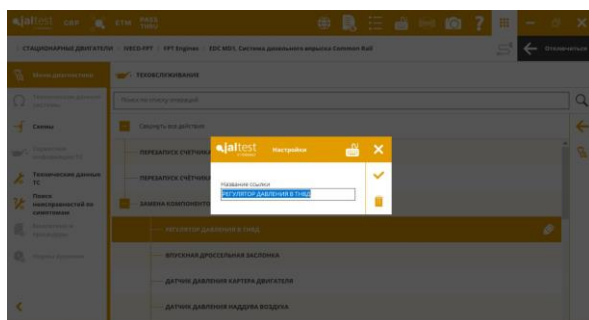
jaltest CAR ETM PASS
СТАЦИОНАРНЫЕ ДВИГАТЕЛИ > IVECO-FPT > FPT Engines > EDC MS11. Система дизельного впрыска Common Rail
Отключиться
Меню диагностики
ТЕХОБСЛУЖИВАНИЯ
Технологические данные системы
Поиск по списку операций
Схемы
Свернуть все действия
ПЕРЕЗАПУСК СЧЁТЧИКА
Технические данные ТС
ПЕРЕЗАПУСК СЧЁТЧИКА
Поиск неисправностей по симптомам
ЗАМЕНА КОМПОНЕНТ
РЕГУЛЯТОР ДАВЛЕНИЯ В ТНВД
ВПУСКНАЯ ДРОССЕЛЬНАЯ ЗАСЛОНКА
ДАТЧИК ДАВЛЕНИЯ КАРТЕРА ДВИГАТЕЛЯ
ДАТЧИК ДАВЛЕНИЯ НАДДУВА ВОЗДУХА
jaltest Настройки
Название ссылки
РЕГУЛЯТОР ДАВЛЕНИЯ В ТНВД